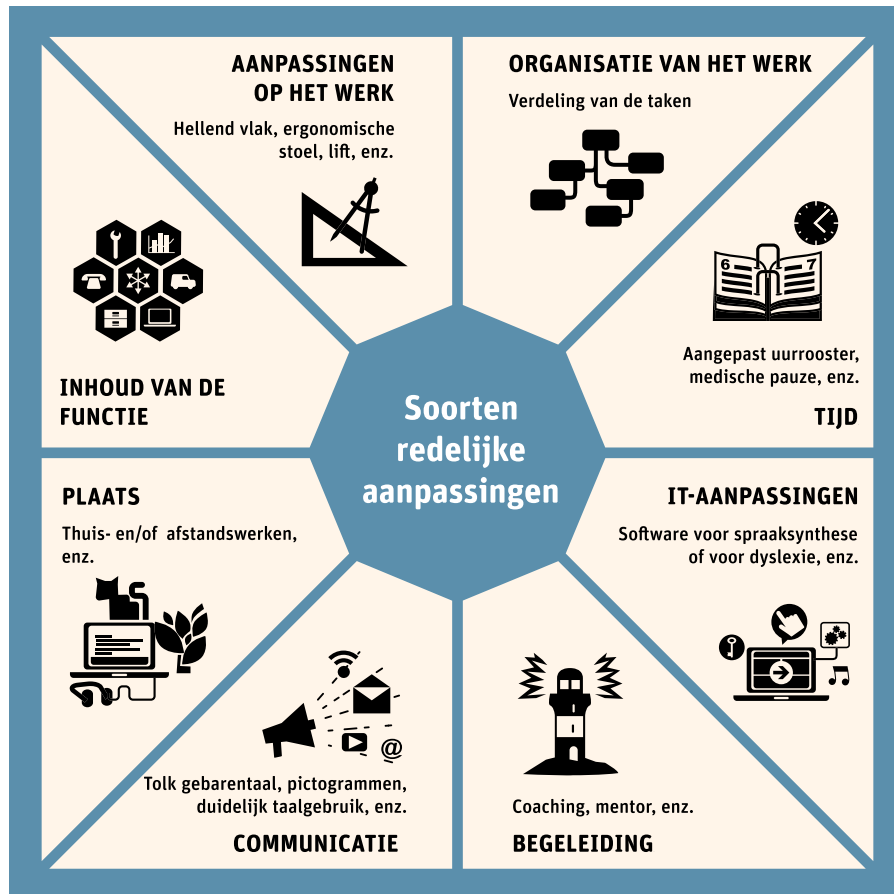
AANPASSINGEN OP HET WERK

Hellend vlak, ergonomische stoel, lift, enz.

ORGANISATIE VAN HET WERK

Verdeling van de taken

INHOUD VAN DE FUNCTIE

Aangepast uurrooster, medische pauze, enz.

TIJD

Soorten redelijke aanpassingen

PLAATS

Thuis- en/of afstandswerken, enz.

IT-AANPASSINGEN

Software voor spraaksynthese of voor dyslexie, enz.

Tolk gebarentaal, pictogrammen, duidelijk taalgebruik, enz.

COMMUNICATIE

Coaching, mentor, enz.

BEGELEIDING